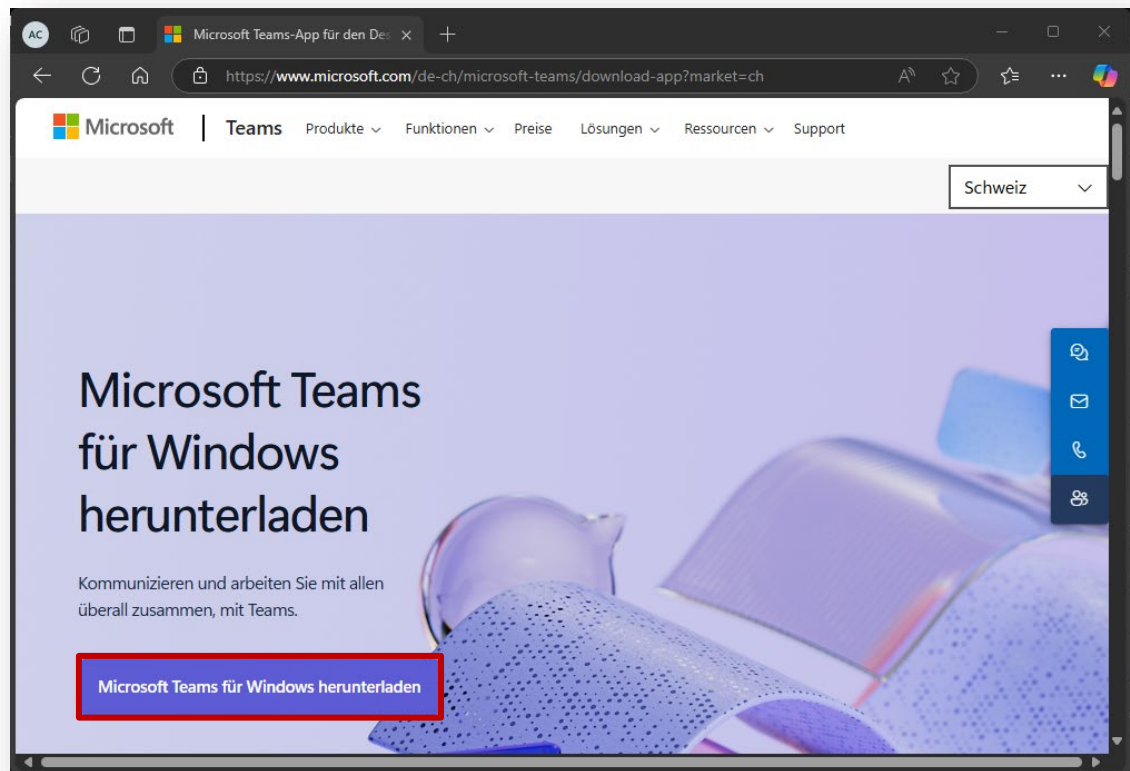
AC

Microsoft Teams-App für den Des

https://www.microsoft.com/de-ch/microsoft-teams/download-app?market=ch

Microsoft | Teams Produkte Funktionen Preise Lösungen Ressourcen Support

Schweiz

Microsoft Teams für Windows herunterladen

Kommunizieren und arbeiten Sie mit allen überall zusammen, mit Teams.

Microsoft Teams für Windows herunterladen